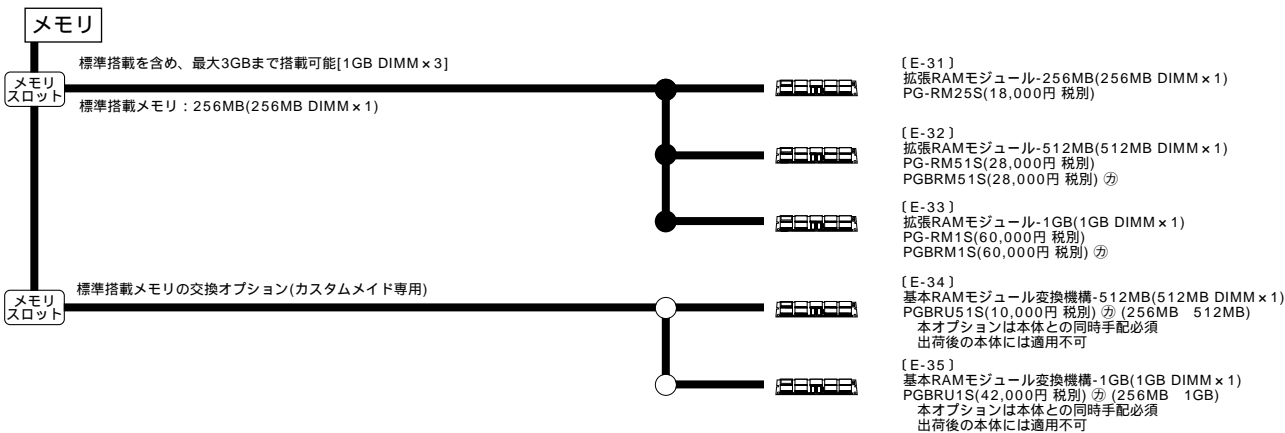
メモリ

メモリスロット

標準搭載を含め、最大3GBまで搭載可能[1GB DIMM×3]

標準搭載メモリ：256MB(256MB DIMM×1)

〔E-31〕
拡張RAMモジュール-256MB(256MB DIMM×1)
PG-RM25S(18,000円 税別)

〔E-32〕
拡張RAMモジュール-512MB(512MB DIMM×1)
PG-RM51S(28,000円 税別)
PGBRM51S(28,000円 税別) ㋕

〔E-33〕
拡張RAMモジュール-1GB(1GB DIMM×1)
PG-RM1S(60,000円 税別)
PGBRM1S(60,000円 税別) ㋕

メモリスロット

標準搭載メモリの交換オプション(カスタムメイド専用)

〔E-34〕
基本RAMモジュール変換機構-512MB(512MB DIMM×1)
PGBRU51S(10,000円 税別) ㋕ (256MB 512MB)
本オプションは本体との同時手配必須
出荷後の本体には適用不可

〔E-35〕
基本RAMモジュール変換機構-1GB(1GB DIMM×1)
PGBRU1S(42,000円 税別) ㋕ (256MB 1GB)
本オプションは本体との同時手配必須
出荷後の本体には適用不可